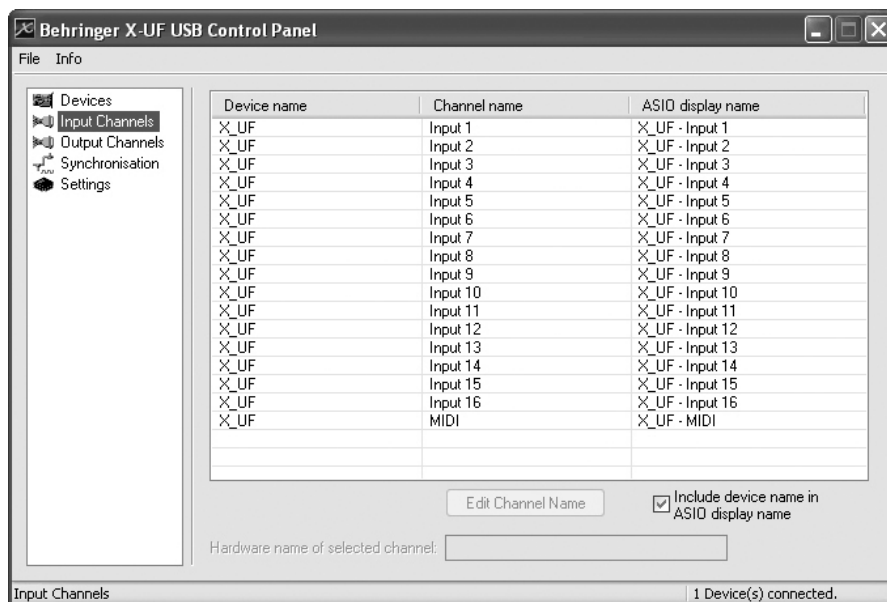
Behringer X-UF USB Control Panel

File Info

Devices
Input Channels
Output Channels
Synchronisation
Settings

| Device name | Channel name | ASIO display name |
|---|---|---|
| X_UF | Input 1 | X_UF - Input 1 |
| X_UF | Input 2 | X_UF - Input 2 |
| X_UF | Input 3 | X_UF - Input 3 |
| X_UF | Input 4 | X_UF - Input 4 |
| X_UF | Input 5 | X_UF - Input 5 |
| X_UF | Input 6 | X_UF - Input 6 |
| X_UF | Input 7 | X_UF - Input 7 |
| X_UF | Input 8 | X_UF - Input 8 |
| X_UF | Input 9 | X_UF - Input 9 |
| X_UF | Input 10 | X_UF - Input 10 |
| X_UF | Input 11 | X_UF - Input 11 |
| X_UF | Input 12 | X_UF - Input 12 |
| X_UF | Input 13 | X_UF - Input 13 |
| X_UF | Input 14 | X_UF - Input 14 |
| X_UF | Input 15 | X_UF - Input 15 |
| X_UF | Input 16 | X_UF - Input 16 |
| X_UF | MIDI | X_UF - MIDI |

Edit Channel Name

Include device name in ASIO display name

Hardware name of selected channel:

Input Channels

1 Device(s) connected.